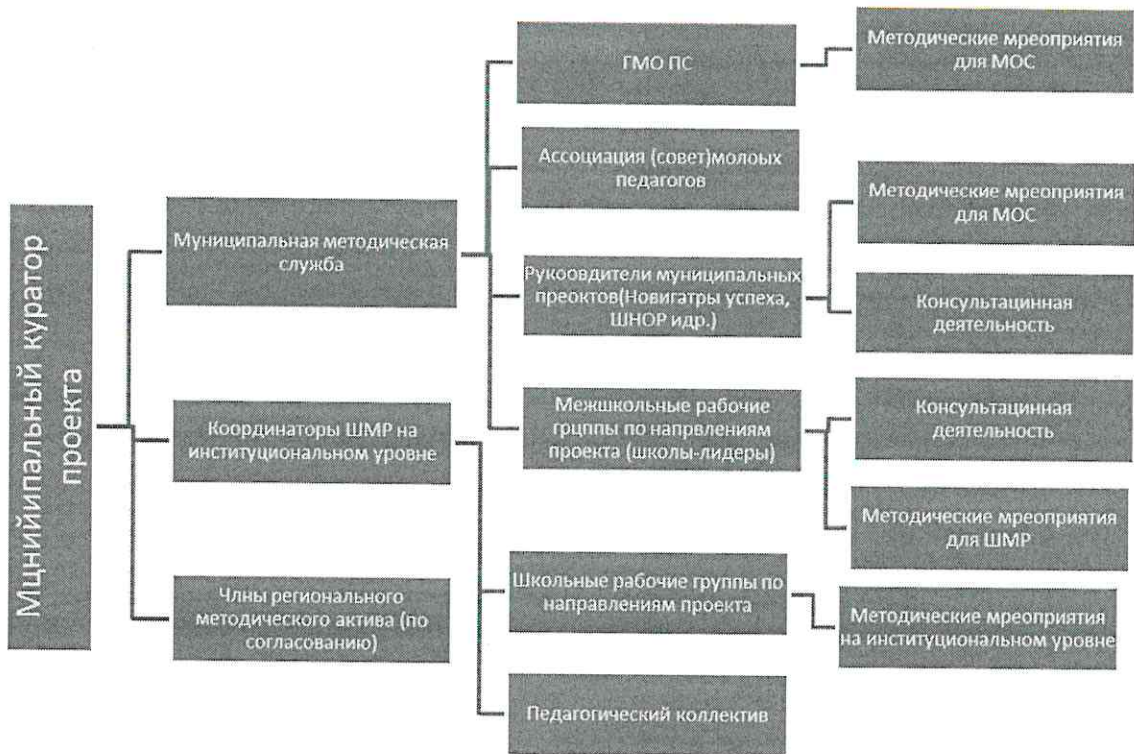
Мцнийипальный куратор проекта

Муниципальная методическая служба

Координаторы ШМР на институциональном уровне

Члны регионального методического актива (по согласованию)

ГМО ПС

Методические мреоприятия для МОС

Ассоциация (совет)молоых педагогов

Рукоовдители муниципальных преоктов(Новигатры успеха, ШНОР идр.)

Методические мреоприятия для МОС

Консультацинная деятельность

Межшкольные рабочие грцппы по напрвлениям проекта (школы-лидеры)

Консультацинная деятельность

Методические мреоприятия для ШМР

Школьные рабочие группы по направлениям проекта

Методические мреоприятия на институциональном уровне

Педагогический коллектив